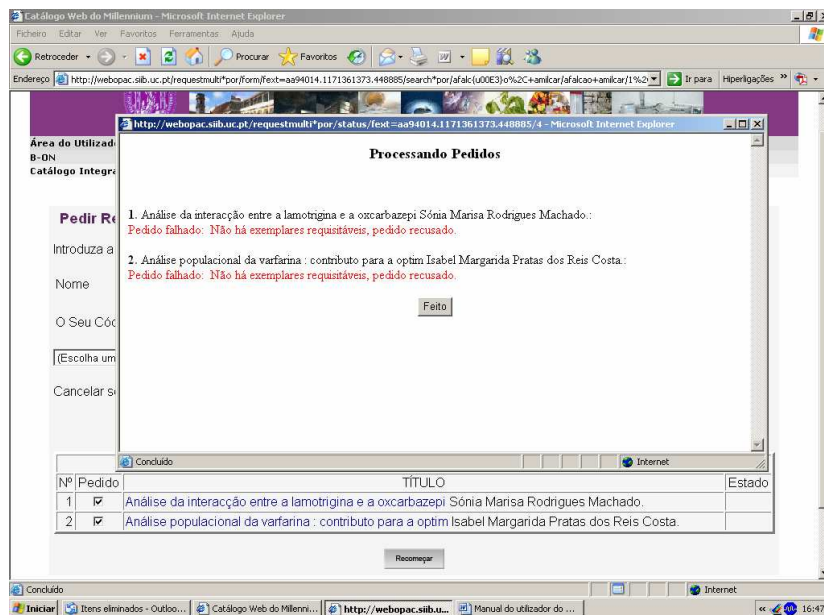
Catálogo Web do Millennium - Microsoft Internet Explorer

Ficheiro Editar Ver Favoritos Ferramentas Ajuda

Retroceder Procurar Favoritos

Endereço http://webopac.siib.uc.pt/requestmulti*por/form/fext=aa94014.1171361373.448885/search*por/afalc{u00E3}o%2C+amilcar/afalcao+amilcar/1%2 Ir para Hiperligações

Área do Utilizad
B-ON
Catálogo Integra

Pedir Re

Introduza a

Nome

O Seu Cód

(Escolha um

Cancelar s

http://webopac.siib.uc.pt/requestmulti*por/status/fext=aa94014.1171361373.448885/4 - Microsoft Internet Explorer

Processando Pedidos

1. Análise da interacção entre a lamotrigina e a oxcarbazepi Sónia Marisa Rodrigues Machado.:
Pedido falhado: Não há exemplares requisitáveis, pedido recusado.

2. Análise populacional da varfarina : contributo para a optim Isabel Margarida Pratas dos Reis Costa.:
Pedido falhado: Não há exemplares requisitáveis, pedido recusado.

Feito

Concluído Internet

| Nº | Pedido | TÍTULO | Estado |
|---|---|---|---|
| 1 | ☑ | Análise da interacção entre a lamotrigina e a oxcarbazepi Sónia Marisa Rodrigues Machado. | |
| 2 | ☑ | Análise populacional da varfarina : contributo para a optim Isabel Margarida Pratas dos Reis Costa. | |

Recomeçar

Concluído Internet

Iniciar Itens eliminados - Outloo... Catálogo Web do Millenni... http://webopac.siib.u... Manual do utilizador do ... 16:47